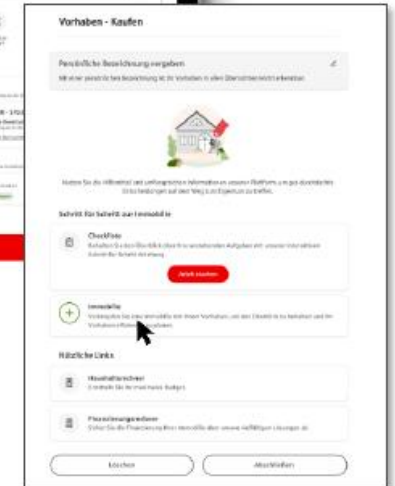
Vorhaben - Kaufen

Persönliche Bezeichnung vergeben

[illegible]

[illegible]

Schritt für Schritt zur Immobilie

Checkliste

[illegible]

Jetzt starten

Immobilie

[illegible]

Nützliche Links

Haushaltsrechner

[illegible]

Finanzierungsrechner

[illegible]

Löschen

Abschließen